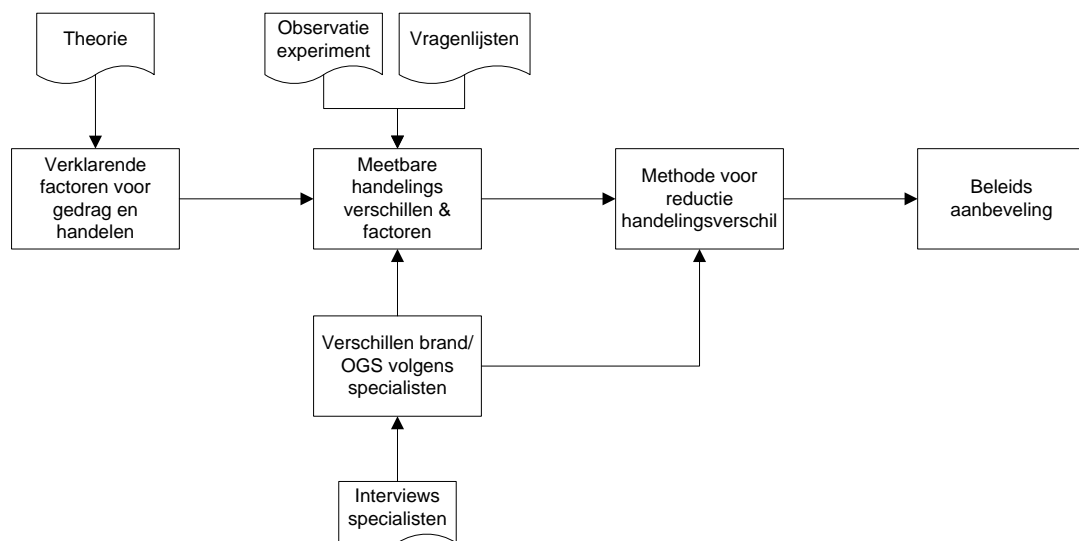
Theorie

Observatie experiment

Vragenlijsten

Verklarende factoren voor gedrag en handelen

Meetbare handelings verschillen & factoren

Methode voor reductie handelingsverschil

Beleids aanbeveling

Verschillen brand/ OGS volgens specialisten

Interviews specialisten